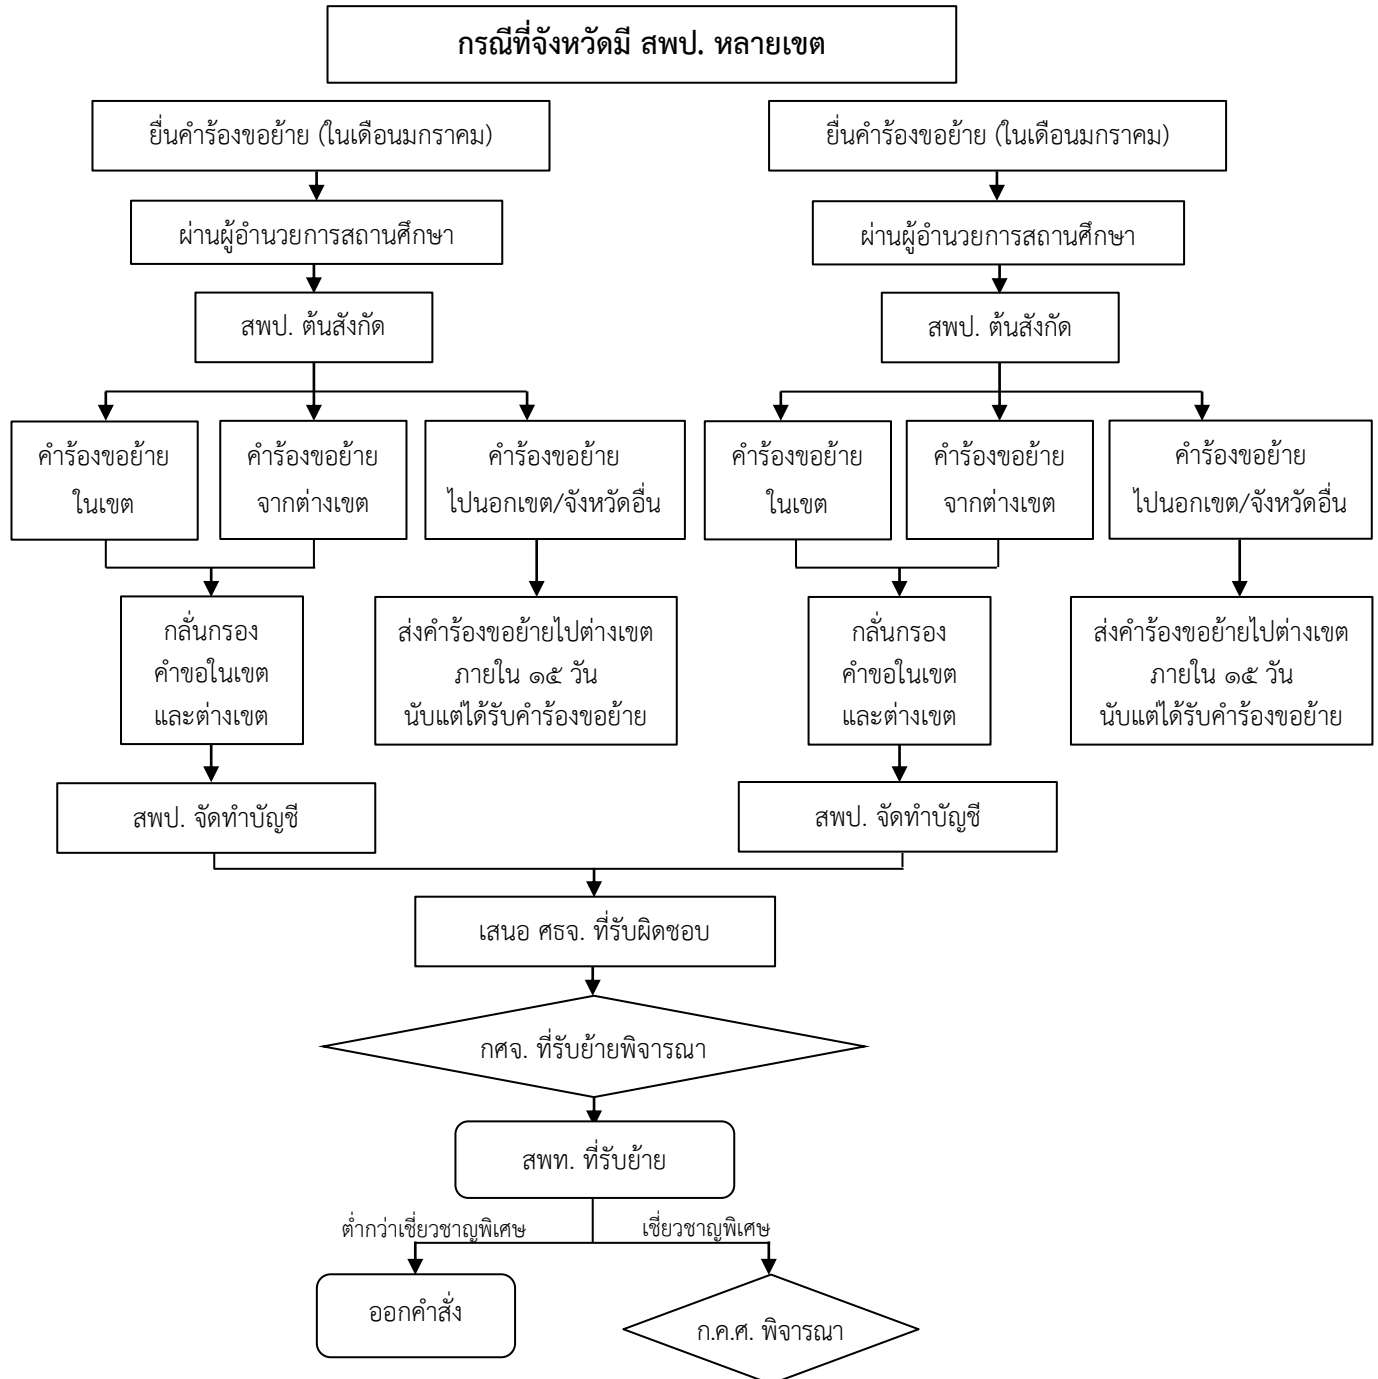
กรณีที่จังหวัดมี สพป. หลายเขต

ยื่นคำร้องขอย้าย (ในเดือนมกราคม)

ผ่านผู้อำนวยการสถานศึกษา

สพป. ต้นสังกัด

คำร้องขอย้าย ในเขต

คำร้องขอย้าย จากต่างเขต

คำร้องขอย้าย ไปนอกเขต/จังหวัดอื่น

กลั่นกรอง คำขอในเขต และต่างเขต

ส่งคำร้องขอย้ายไปต่างเขต ภายใน ๑๕ วัน นับแต่ได้รับคำร้องขอย้าย

สพป. จัดทำบัญชี

ยื่นคำร้องขอย้าย (ในเดือนมกราคม)

ผ่านผู้อำนวยการสถานศึกษา

สพป. ต้นสังกัด

คำร้องขอย้าย ในเขต

คำร้องขอย้าย จากต่างเขต

คำร้องขอย้าย ไปนอกเขต/จังหวัดอื่น

กลั่นกรอง คำขอในเขต และต่างเขต

ส่งคำร้องขอย้ายไปต่างเขต ภายใน ๑๕ วัน นับแต่ได้รับคำร้องขอย้าย

สพป. จัดทำบัญชี

เสนอ ศธจ. ที่รับผิดชอบ

กศจ. ที่รับย้ายพิจารณา

สพท. ที่รับย้าย

ต่ำกว่าเชี่ยวชาญพิเศษ

เชี่ยวชาญพิเศษ

ออกคำสั่ง

ก.ค.ศ. พิจารณา